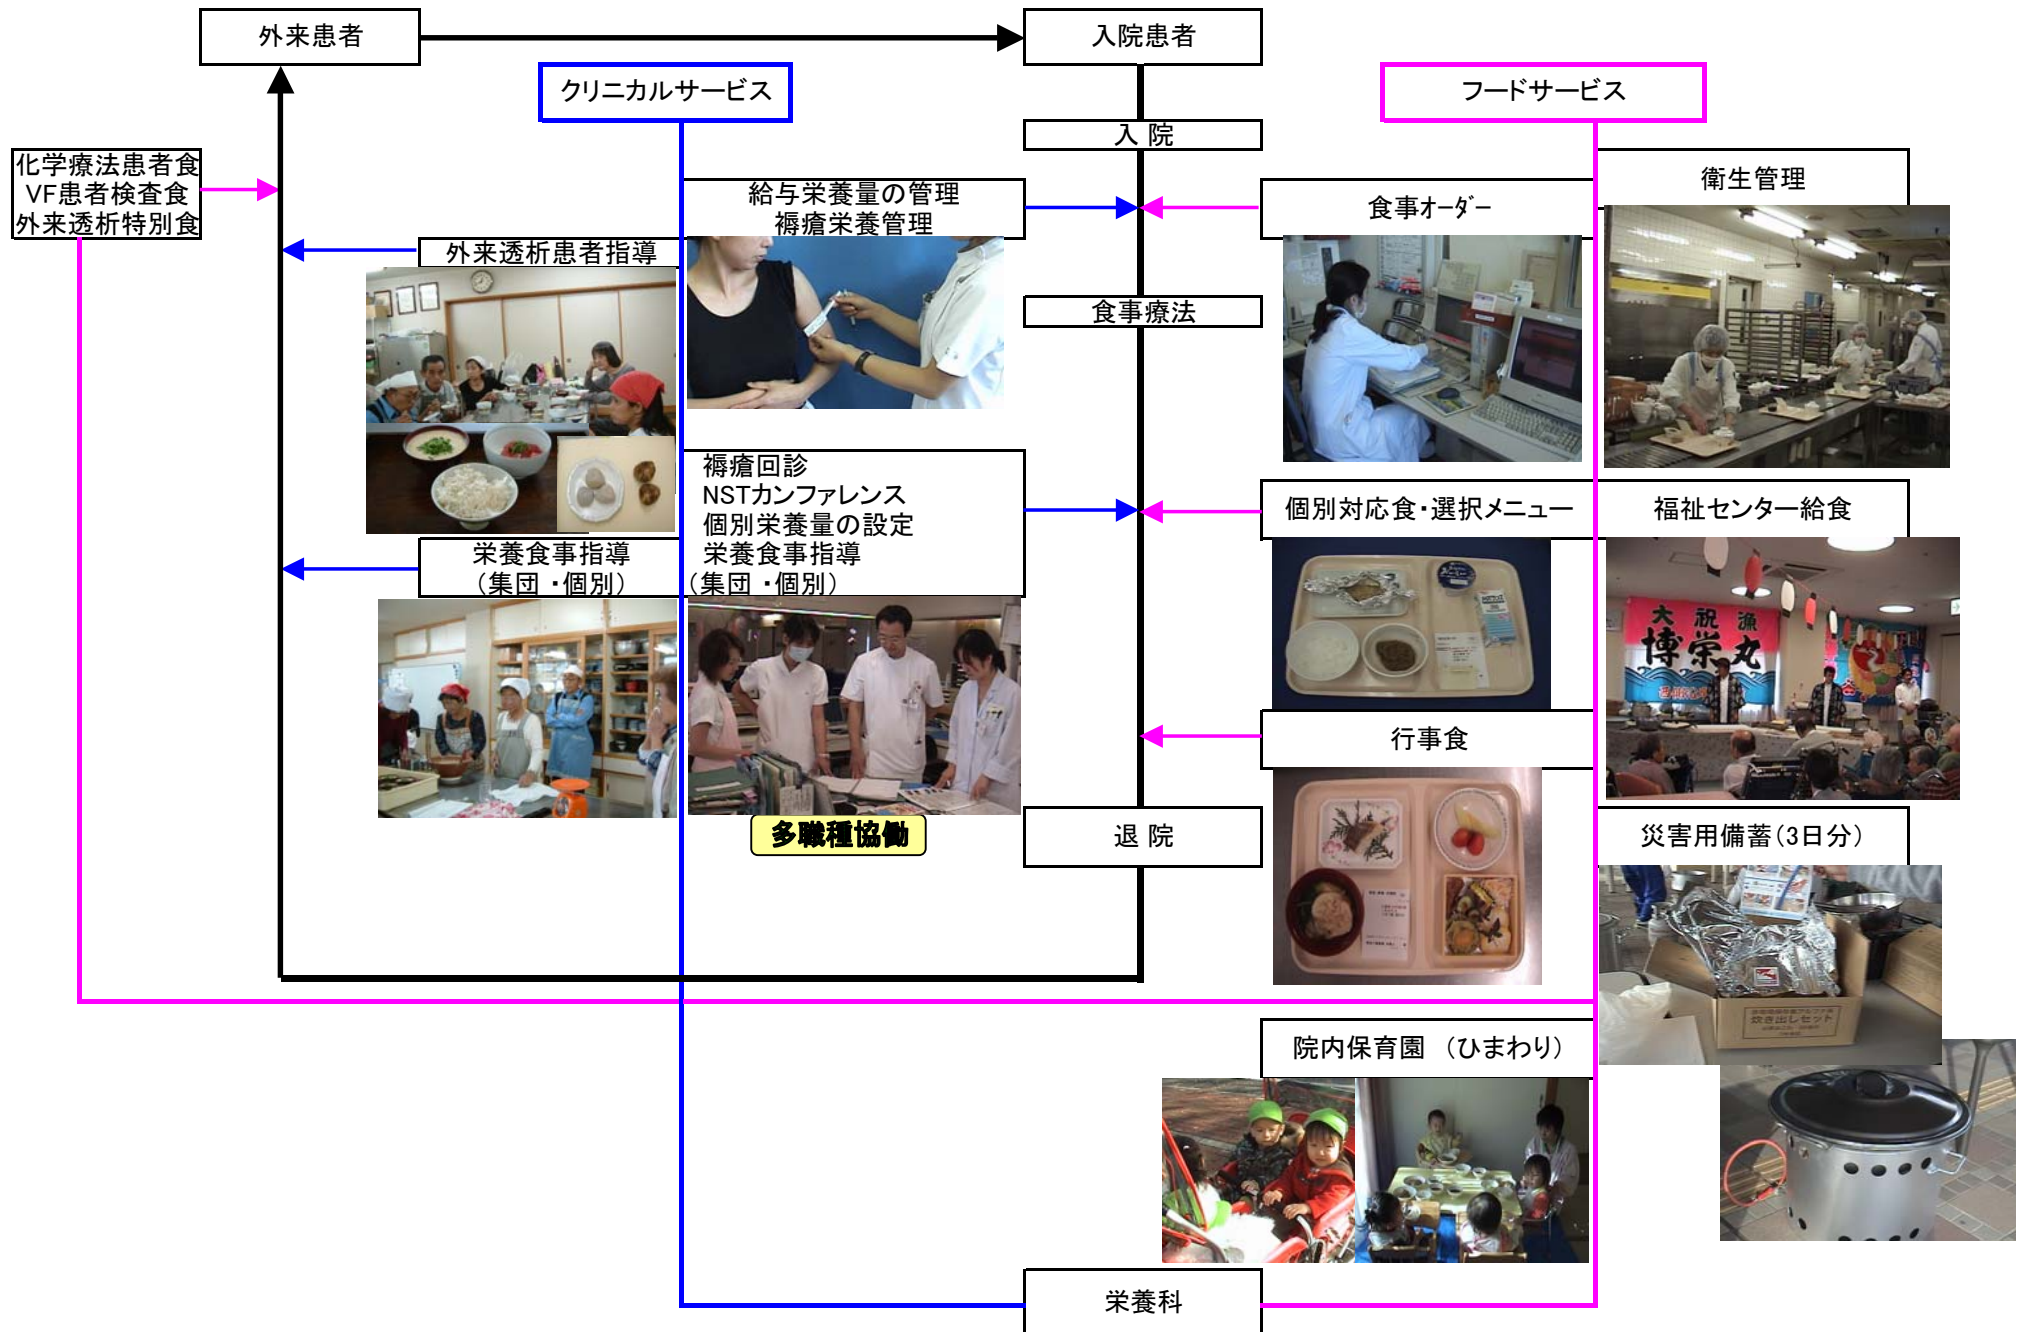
外来患者

入院患者

クリニカルサービス

フードサービス

入 院

化学療法患者食
VF患者検査食
外来透析特別食

給与栄養量の管理
褥瘡栄養管理

食事オーダー

衛生管理

外来透析患者指導

食事療法

褥瘡回診
NSTカンファレンス
個別栄養量の設定
栄養食事指導
（集団 ・個別）

個別対応食・選択メニュー

福祉センター給食

栄養食事指導
（集団 ・個別）

大 祝 漁
博栄丸

行事食

多職種協働

退 院

災害用備蓄（3日分）

院内保育園 （ひまわり）

栄養科